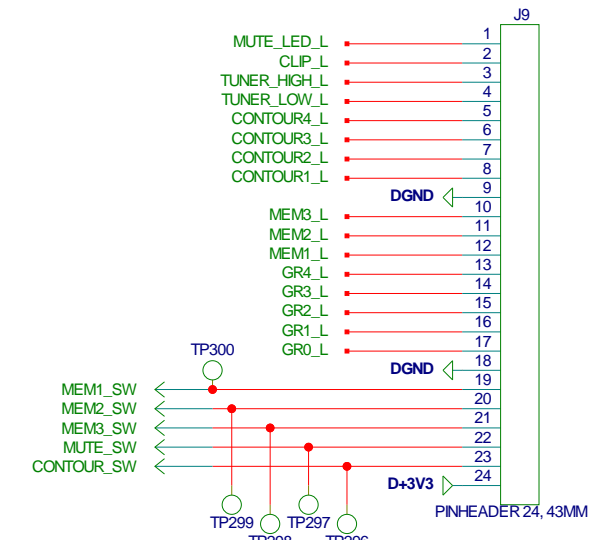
J9

MUTE_LED_L 1
CLIP_L 2
TUNER_HIGH_L 3
TUNER_LOW_L 4
CONTOUR4_L 5
CONTOUR3_L 6
CONTOUR2_L 7
CONTOUR1_L 8
DGND 9
10
MEM3_L 11
MEM2_L 12
MEM1_L 13
GR4_L 14
GR3_L 15
GR2_L 16
GR1_L 17
GR0_L 18
TP300
DGND 19
MEM1_SW 20
MEM2_SW 21
MEM3_SW 22
MUTE_SW 23
CONTOUR_SW 24
D+3V3

TP299 TP297
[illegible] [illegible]

PINHEADER 24, 43MM